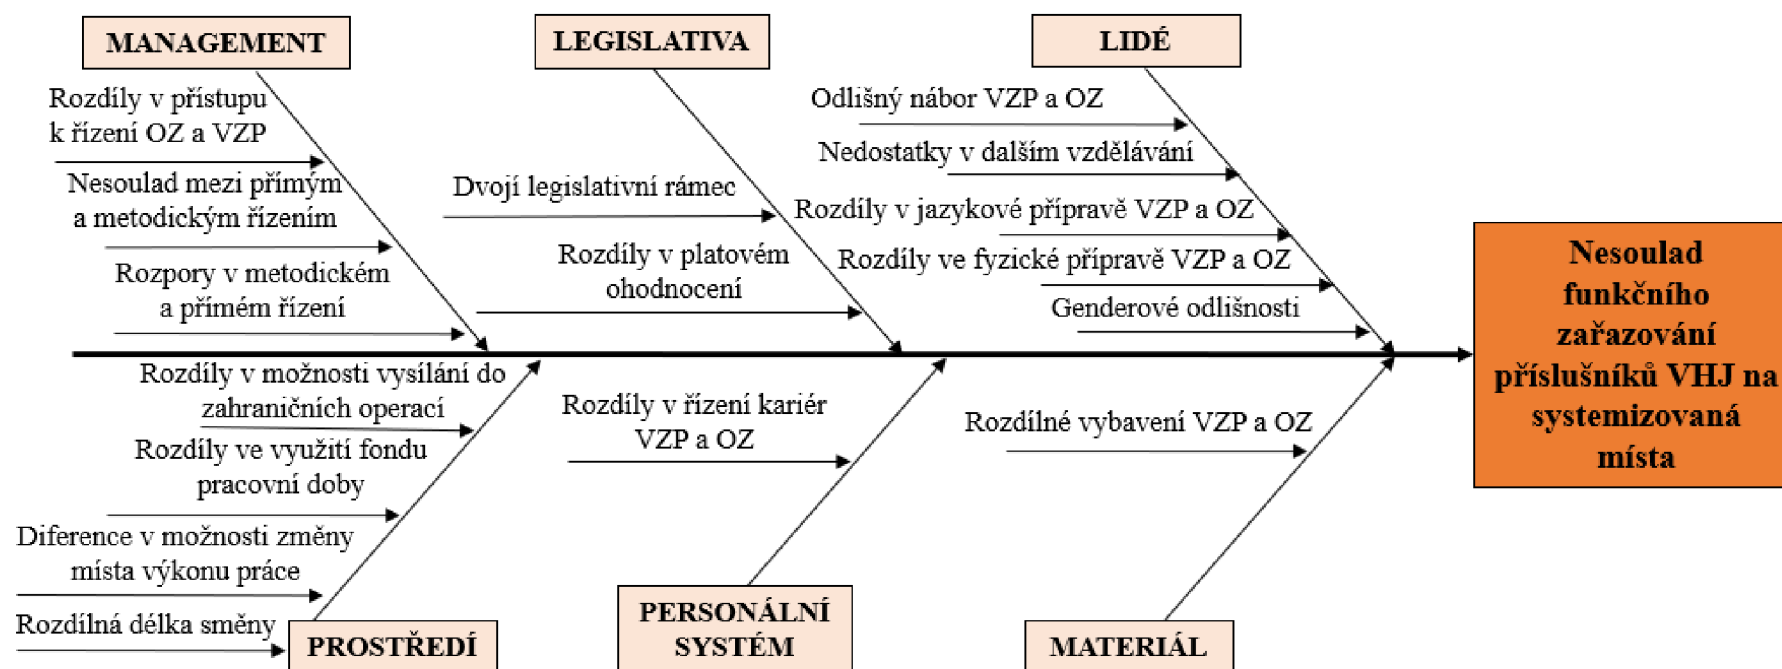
MANAGEMENT

Rozdíly v přístupu k řízení OZ a VZP

Nesoulad mezi přímým a metodickým řízením

Rozpory v metodickém a přímém řízení

LEGISLATIVA

Dvojí legislativní rámec

Rozdíly v platovém ohodnocení

LIDÉ

Odlišný nábor VZP a OZ

Nedostatky v dalším vzdělávání

Rozdíly v jazykové přípravě VZP a OZ

Rozdíly ve fyzické přípravě VZP a OZ

Genderové odlišnosti

Nesoulad funkčního zařazování příslušníků VHJ na systemizovaná místa

Rozdíly v možnosti vysílání do zahraničních operací

Rozdíly ve využití fondu pracovní doby

Diference v možnosti změny místa výkonu práce

Rozdílná délka směny

PROSTŘEDÍ

Rozdíly v řízení kariér VZP a OZ

PERSONÁLNÍ SYSTÉM

Rozdílné vybavení VZP a OZ

MATERIÁL